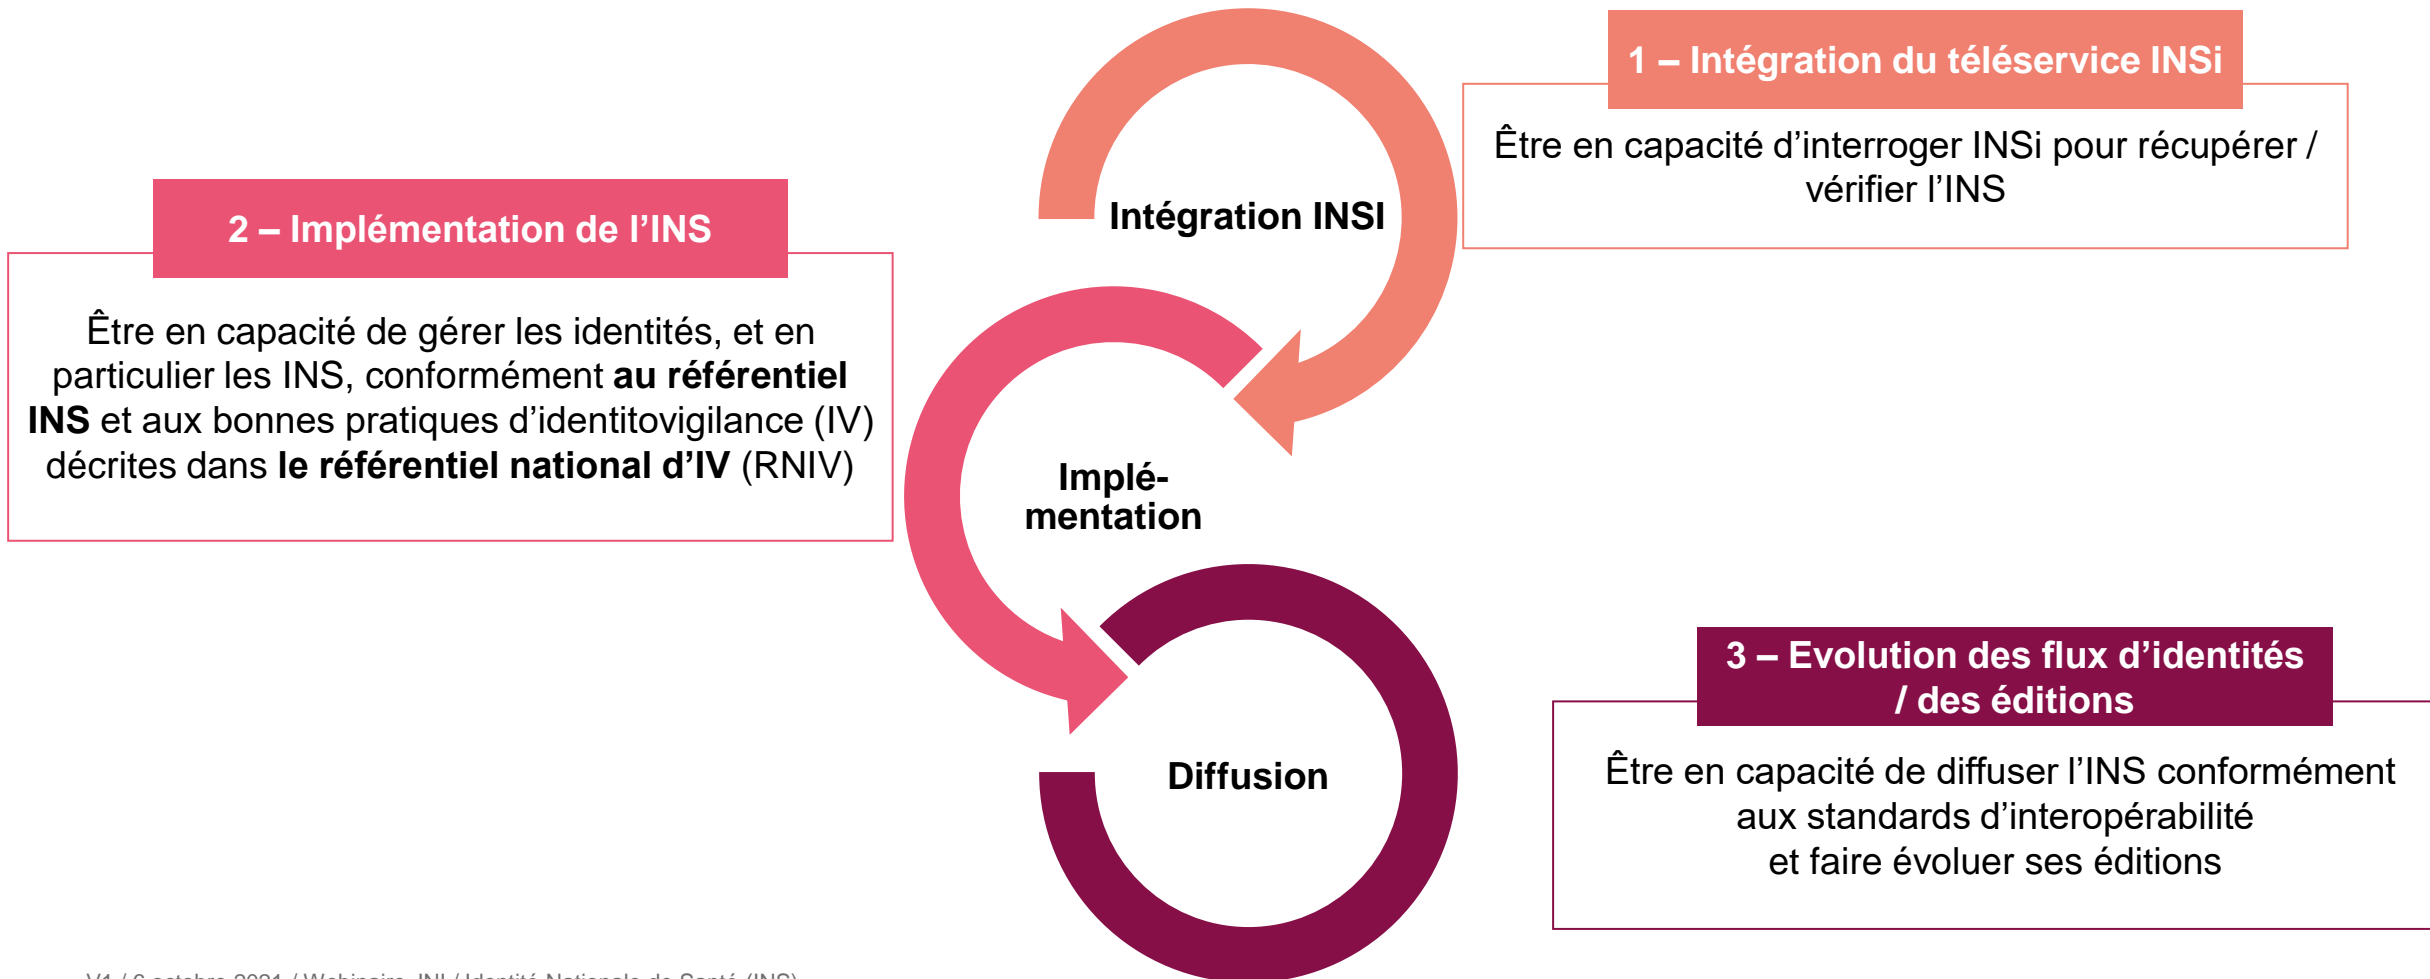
1 – Intégration du téléservice INSi

Être en capacité d'interroger INSi pour récupérer / vérifier l'INS

2 – Implémentation de l'INS

Être en capacité de gérer les identités, et en particulier les INS, conformément **au référentiel INS** et aux bonnes pratiques d'identitovigilance (IV) décrites dans **le référentiel national d'IV** (RNIV)

Intégration INSI

Implé-mentation

Diffusion

3 – Evolution des flux d'identités / des éditions

Être en capacité de diffuser l'INS conformément aux standards d'interopérabilité et faire évoluer ses éditions

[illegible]